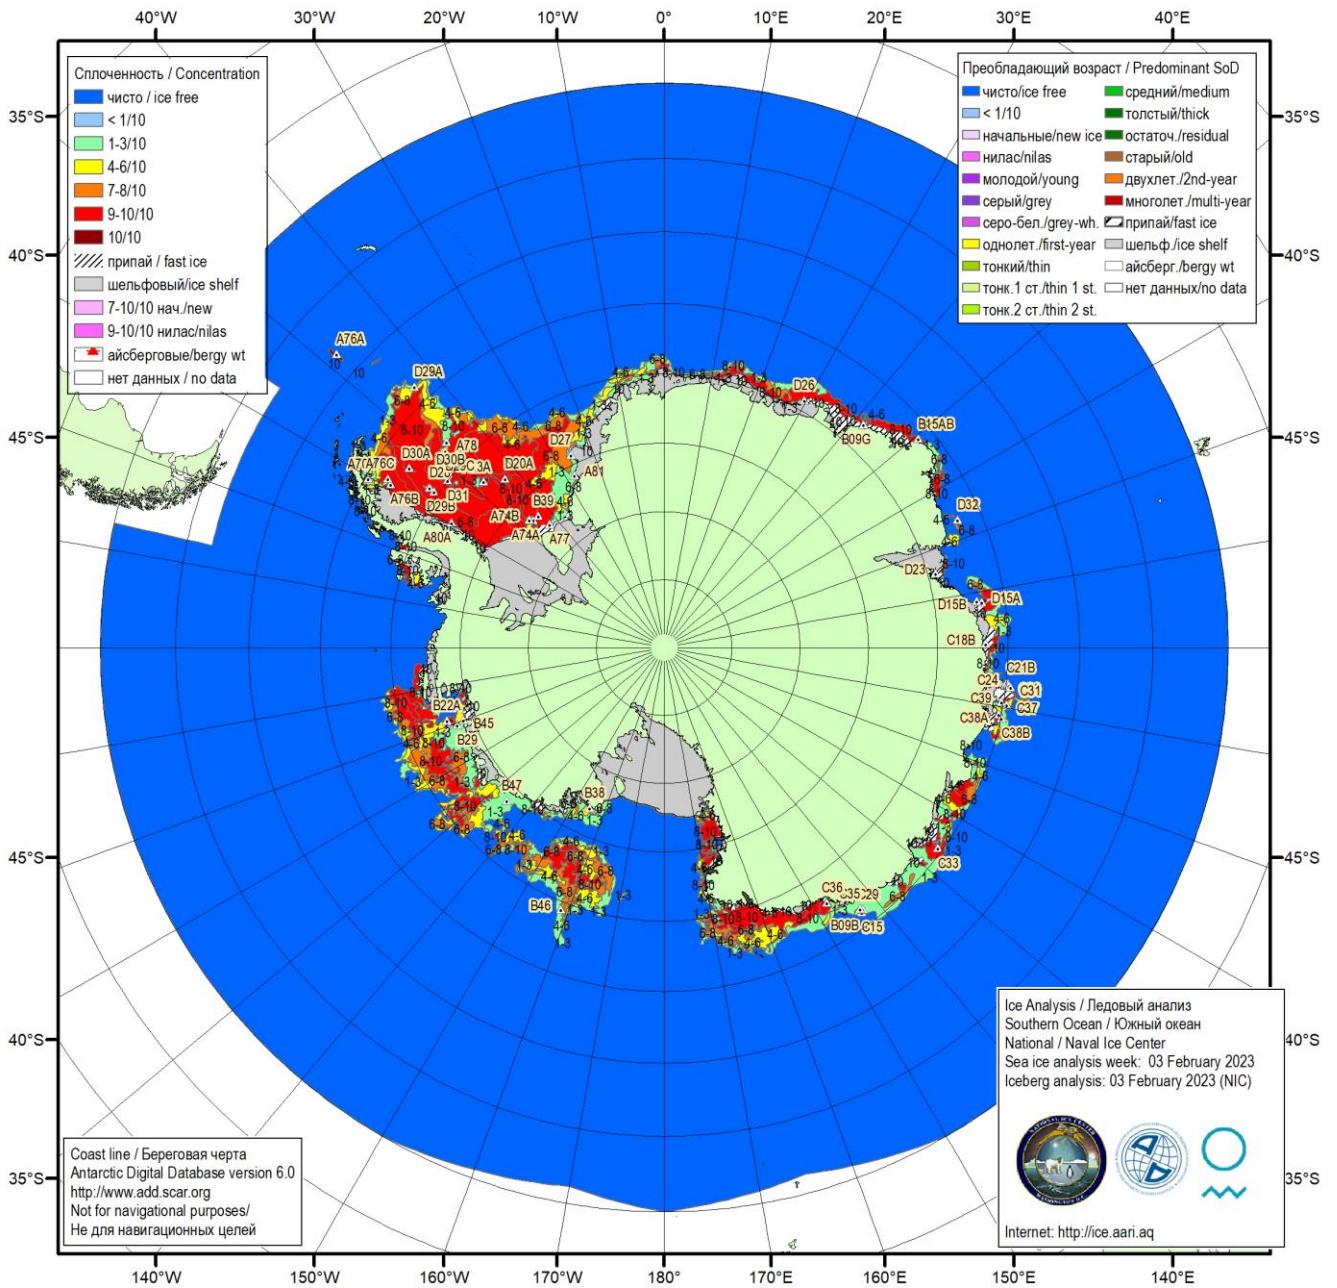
40°W 30°W 20°W 10°W 0° 10°E 20°E 30°E 40°E

35°S
40°S
45°S

Сплоченность / Concentration
чисто / ice free
< 1/10
1-3/10
4-6/10
7-8/10
9-10/10
10/10
припай / fast ice
шельфовый/ice shelf
7-10/10 нач./new
9-10/10 нилас/nilas
айсберговые/bergy wt
нет данных / no data

Преобладающий возраст / Predominant SoD
чисто/ice free
< 1/10
начальные/new ice
нилас/nilas
молодой/young
серый/grey
серо-бел./grey-wh.
однолет./first-year
тонкий/thin
тонк.1 ст./thin 1 st.
тонк.2 ст./thin 2 st.
средний/medium
толстый/thick
остаточ./residual
старый/old
двухлет./2nd-year
многолет./multi-year
припай/fast ice
шельф./ice shelf
айсберг./bergy wt
нет данных/no data

A76A D29A D30A D30B A78 C3A D20A D27 A81 A76B D31 D29B B39 A74B A74A A77 A80A D26 B09G B15AB D32 D23 D15B D15A C18B C21B C24 C39 C31 C38A C37 C38B B22A B45 B29 B47 B38 C33 C36 C35 C29 B09B C15 B46

Ice Analysis / Ледовый анализ
Southern Ocean / Южный океан
National / Naval Ice Center
Sea ice analysis week: 03 February 2023
Iceberg analysis: 03 February 2023 (NIC)

Internet: http://ice.aari.aq

Coast line / Береговая черта
Antarctic Digital Database version 6.0
http://www.add.scar.org
Not for navigational purposes/
Не для навигационных целей

140°W 150°W 160°W 170°W 180° 170°E 160°E 150°E 140°E